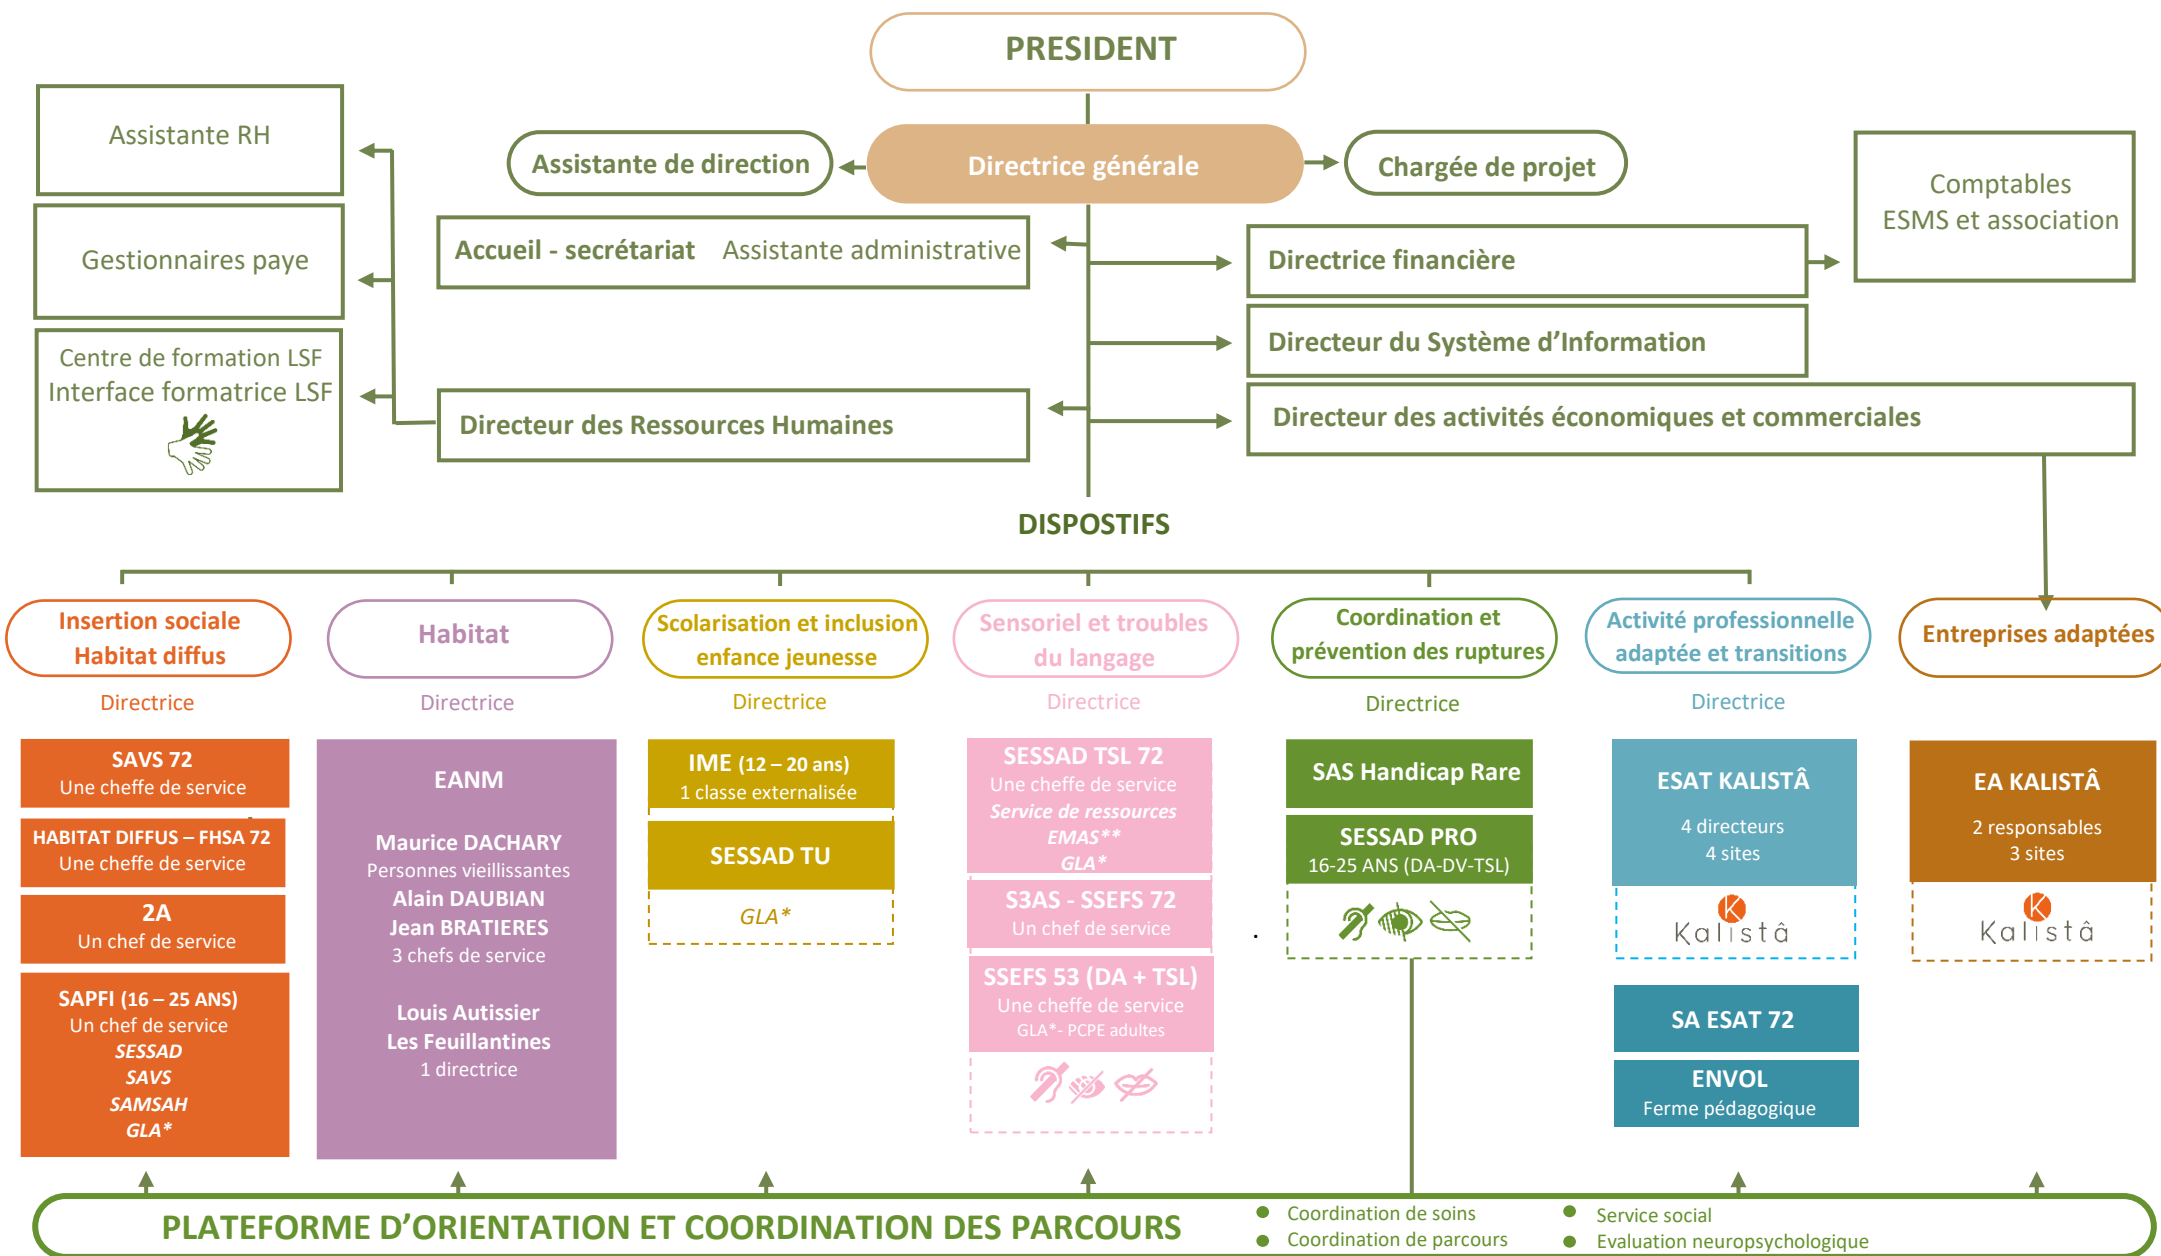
PRESIDENT

Assistante RH

Gestionnaires paye

Centre de formation LSF
Interface formatrice LSF

Assistante de direction

Directrice générale

Chargée de projet

Comptables
ESMS et association

Accueil - secrétariat Assistante administrative

Directrice financière

Directeur du Système d'Information

Directeur des Ressources Humaines

Directeur des activités économiques et commerciales

DISPOSTIFS

Insertion sociale
Habitat diffus
Directrice

SAVS 72
Une cheffe de service

HABITAT DIFFUS – FHSA 72
Une cheffe de service

2A
Un chef de service

SAPFI (16 – 25 ANS)
Un chef de service
SESSAD
SAVS
SAMSAH
GLA*

Habitat
Directrice

EANM

Maurice DACHARY
Personnes vieillissantes
Alain DAUBIAN
Jean BRATIERES
3 chefs de service

Louis Autissier
Les Feuillantines
1 directrice

Scolarisation et inclusion
enfance jeunesse
Directrice

IME (12 – 20 ans)
1 classe externalisée

SESSAD TU

GLA*

Sensoriel et troubles
du langage
Directrice

SESSAD TSL 72
Une cheffe de service
Service de ressources
EMAS**
GLA*

S3AS - SSEFS 72
Un chef de service

SSEFS 53 (DA + TSL)
Une cheffe de service
GLA*- PCPE adultes

Coordination et
prévention des ruptures
Directrice

SAS Handicap Rare

SESSAD PRO
16-25 ANS (DA-DV-TSL)

Activité professionnelle
adaptée et transitions
Directrice

ESAT KALISTÂ
4 directeurs
4 sites

Kalistâ

SA ESAT 72

ENVOL
Ferme pédagogique

Entreprises adaptées

EA KALISTÂ
2 responsables
3 sites

Kalistâ

PLATEFORME D'ORIENTATION ET COORDINATION DES PARCOURS
Coordination de soins
Coordination de parcours
Service social
Evaluation neuropsychologique